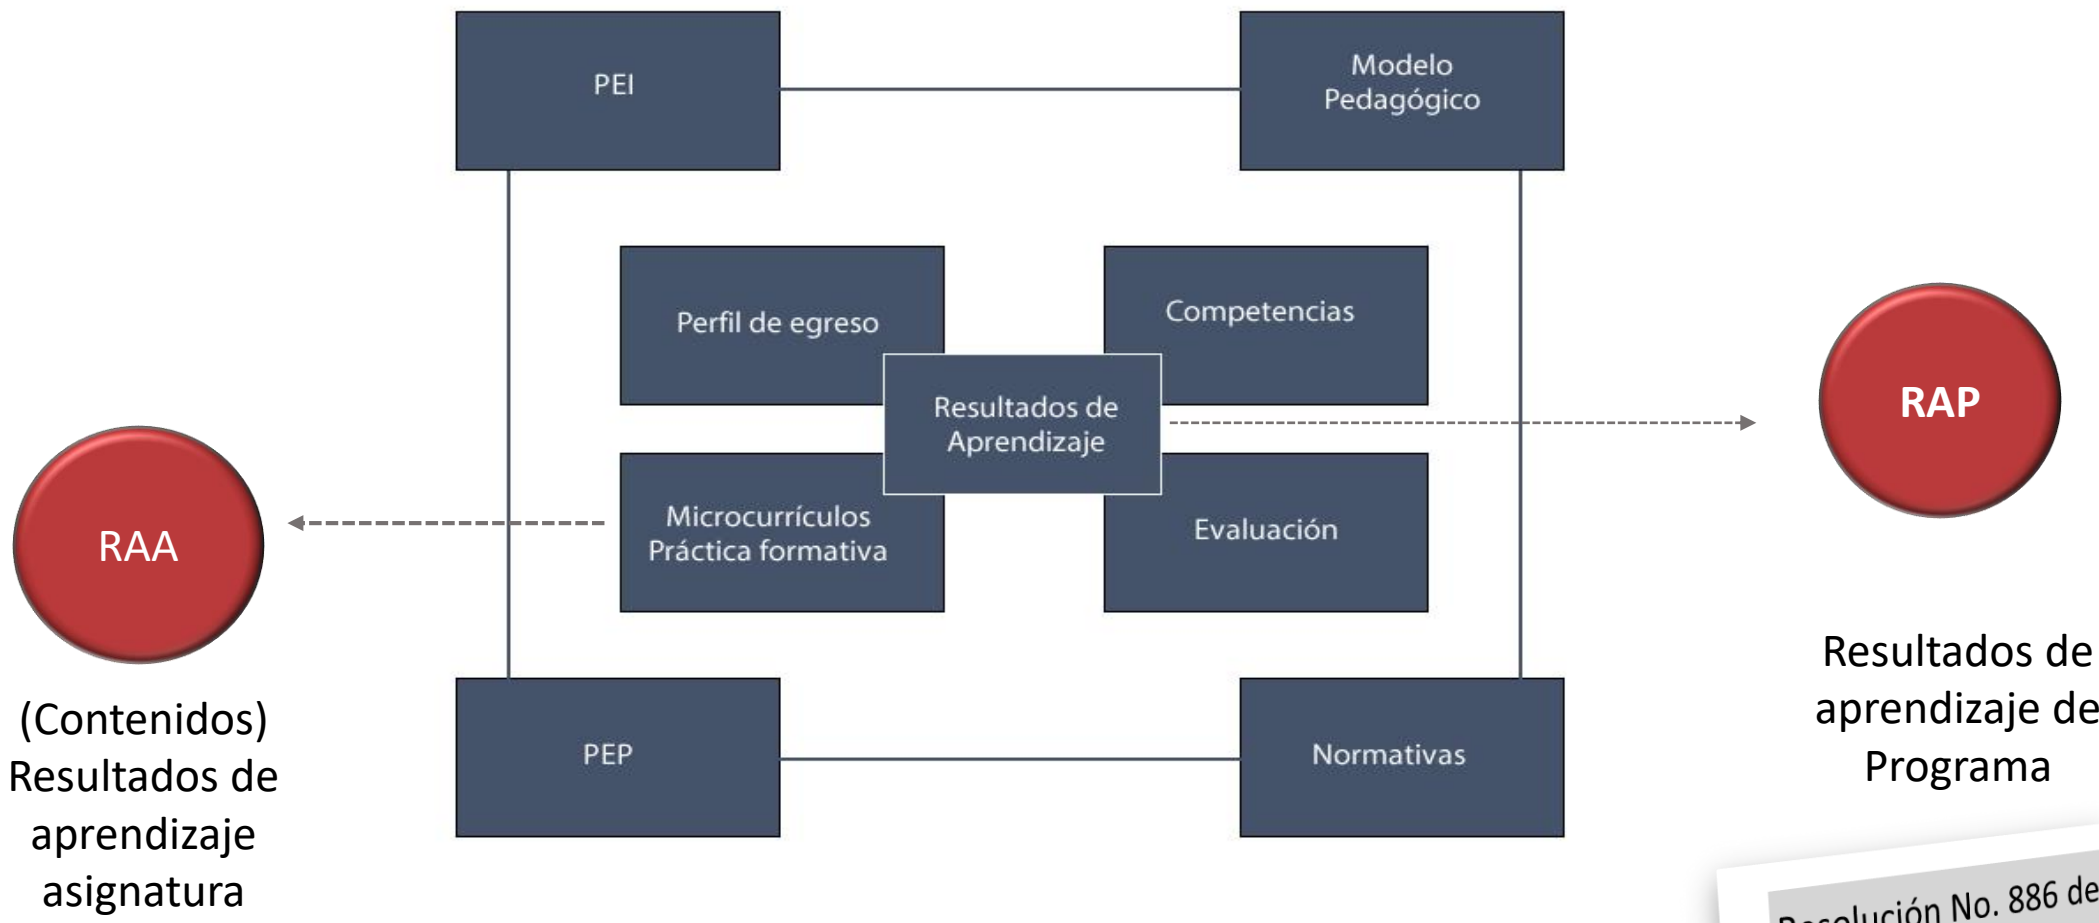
PEI

Modelo Pedagógico

Perfil de egreso

Competencias

Resultados de Aprendizaje

Microcurrículos Práctica formativa

Evaluación

PEP

Normativas

RAA

(Contenidos) Resultados de aprendizaje asignatura

RAP

Resultados de aprendizaje de Programa

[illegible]ución No. 886 de